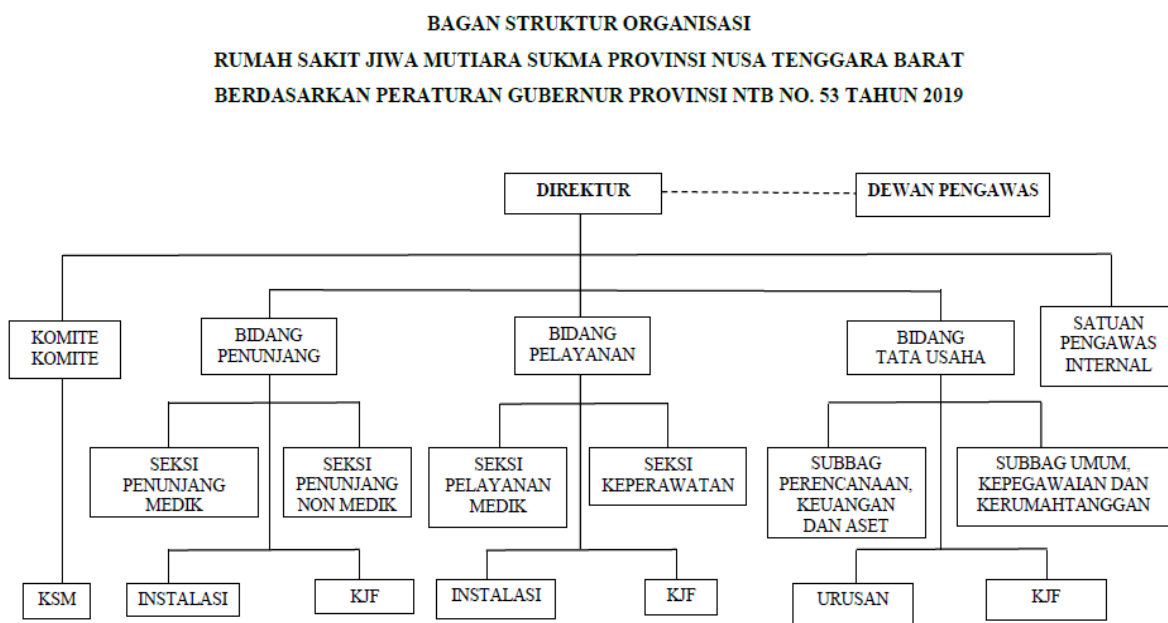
BAGAN STRUKTUR ORGANISASI

RUMAH SAKIT JIWA MUTIARA SUKMA PROVINSI NUSA TENGGARA BARAT

BERDASARKAN PERATURAN GUBERNUR PROVINSI NTB NO. 53 TAHUN 2019

DIREKTUR

DEWAN PENGAWAS

KOMITE KOMITE

BIDANG PENUNJANG

BIDANG PELAYANAN

BIDANG TATA USAHA

SATUAN PENGAWAS INTERNAL

SEKSI PENUNJANG MEDIK

SEKSI PENUNJANG NON MEDIK

SEKSI PELAYANAN MEDIK

SEKSI KEPERAWATAN

SUBBAG PERENCANAAN, KEUANGAN DAN ASET

SUBBAG UMUM, KEPEGAWAIAN DAN KERUMAHTANGGAN

KSM

INSTALASI

KJF

INSTALASI

KJF

URUSAN

KJF